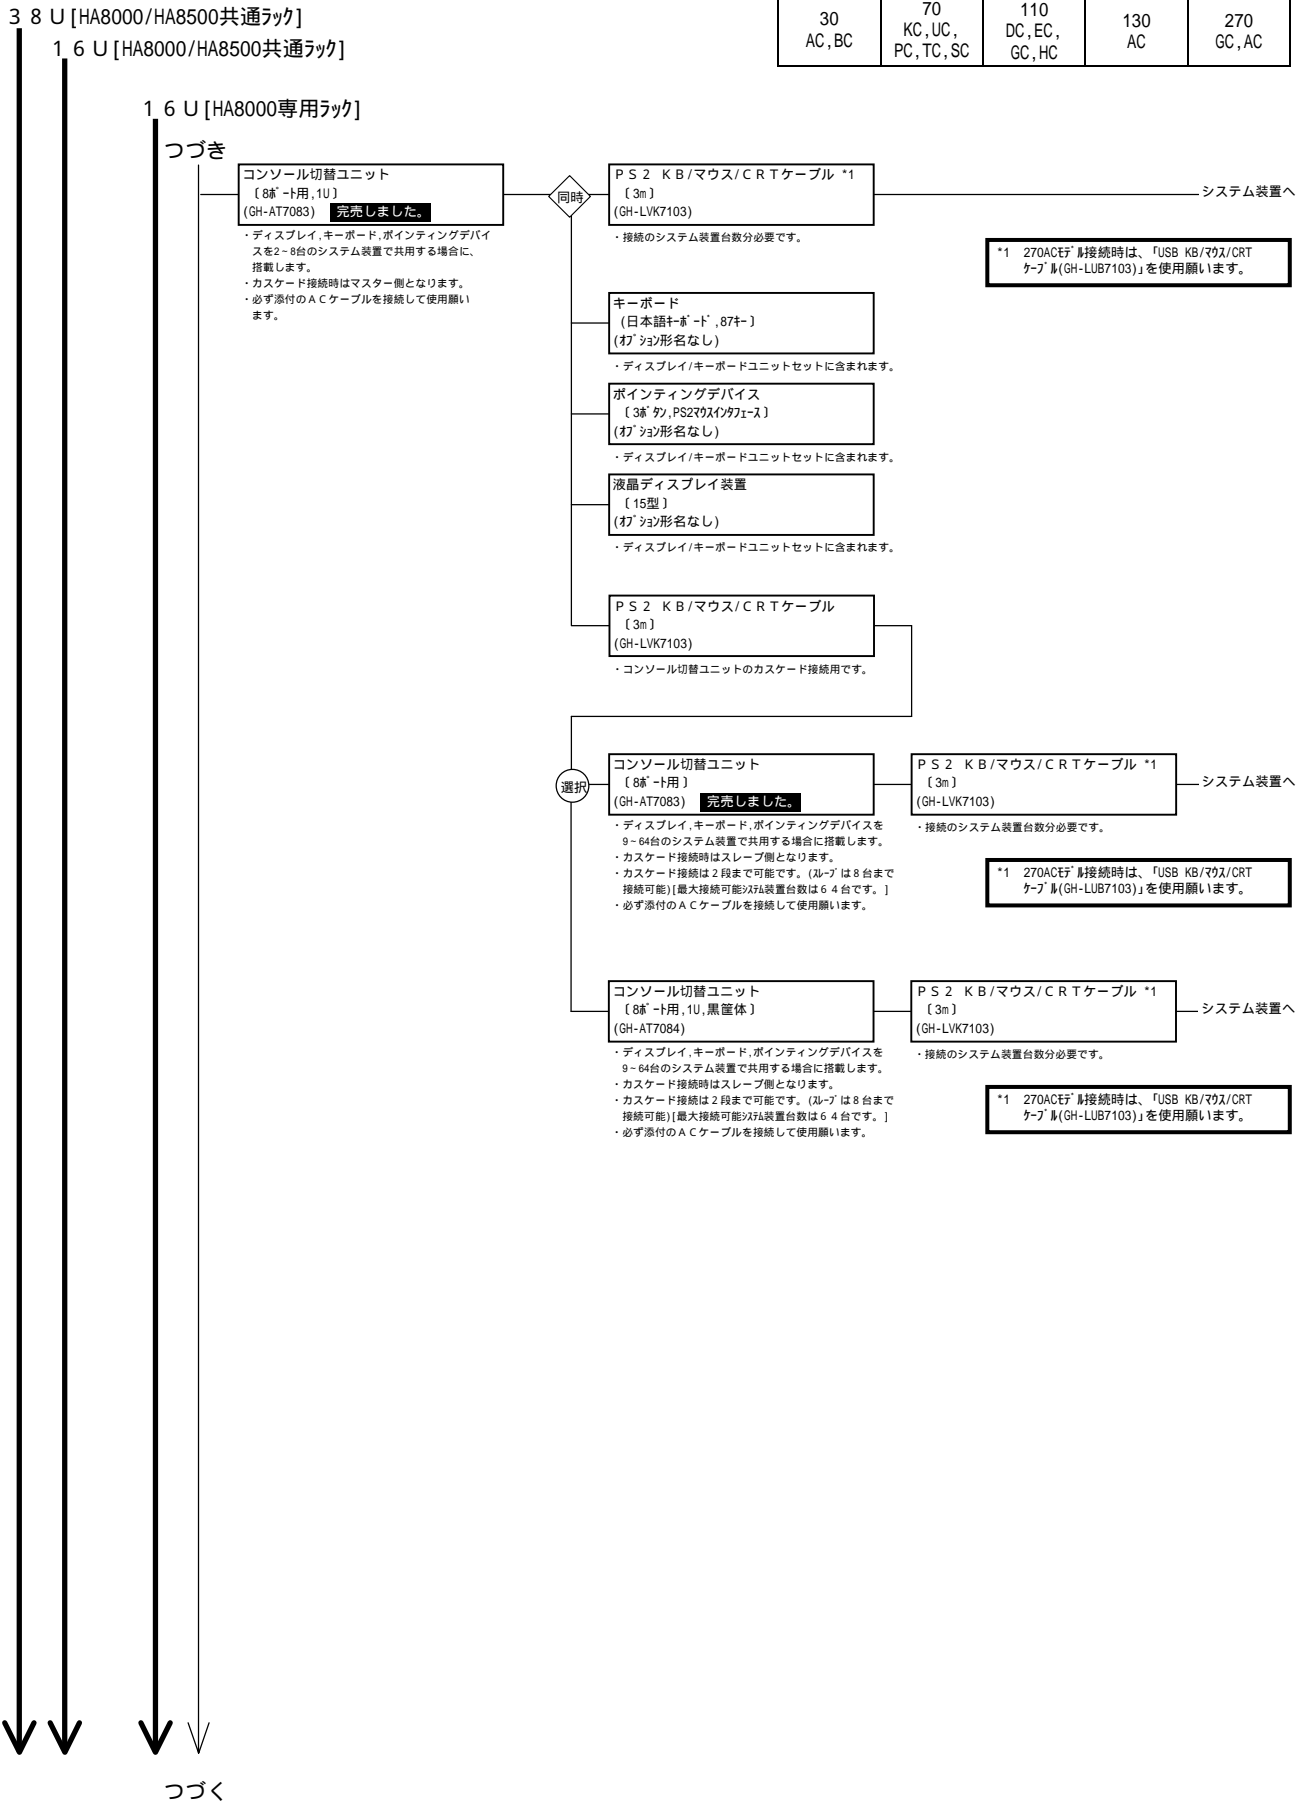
３８Ｕ[HA8000/HA8500共通ﾗｯｸ]

１６Ｕ[HA8000/HA8500共通ﾗｯｸ]

| 30 AC,BC | 70 KC,UC, PC,TC,SC | 110 DC,EC, GC,HC | 130 AC | 270 GC,AC |
|---|---|---|---|---|

１６Ｕ[HA8000専用ﾗｯｸ]

つづき

コンソール切替ユニット
〔8ﾎﾟｰﾄ用,1U〕
(GH-AT7083) 完売しました。
・ディスプレイ,キーボード,ポインティングデバイスを2～8台のシステム装置で共用する場合に、搭載します。
・カスケード接続時はマスター側となります。
・必ず添付のＡＣケーブルを接続して使用願います。

同時

ＰＳ２ ＫＢ/マウス/ＣＲＴケーブル *1
〔3m〕
(GH-LVK7103)
・接続のシステム装置台数分必要です。

システム装置へ

*1 270ACﾓﾃﾞﾙ接続時は、「USB KB/ﾏｳｽ/CRT ｹｰﾌﾞﾙ(GH-LUB7103)」を使用願います。

キーボード
(日本語ｷｰﾎﾞｰﾄﾞ,87ｷｰ〕
(ｵﾌﾟｼｮﾝ形名なし)
・ディスプレイ/キーボードユニットセットに含まれます。

ポインティングデバイス
〔3ﾎﾞﾀﾝ,PS2ﾏｳｽｲﾝﾀﾌｪｰｽ〕
(ｵﾌﾟｼｮﾝ形名なし)
・ディスプレイ/キーボードユニットセットに含まれます。

液晶ディスプレイ装置
〔15型〕
(ｵﾌﾟｼｮﾝ形名なし)
・ディスプレイ/キーボードユニットセットに含まれます。

ＰＳ２ ＫＢ/マウス/ＣＲＴケーブル
〔3m〕
(GH-LVK7103)
・コンソール切替ユニットのカスケード接続用です。

選択

コンソール切替ユニット
〔8ﾎﾟｰﾄ用〕
(GH-AT7083) 完売しました。
・ディスプレイ,キーボード,ポインティングデバイスを9～64台のシステム装置で共用する場合に搭載します。
・カスケード接続時はスレーブ側となります。
・カスケード接続は２段まで可能です。(ｽﾚｰﾌﾞは８台まで接続可能)[最大接続可能ｼｽﾃﾑ装置台数は６４台です。]
・必ず添付のＡＣケーブルを接続して使用願います。

ＰＳ２ ＫＢ/マウス/ＣＲＴケーブル *1
〔3m〕
(GH-LVK7103)
・接続のシステム装置台数分必要です。

システム装置へ

*1 270ACﾓﾃﾞﾙ接続時は、「USB KB/ﾏｳｽ/CRT ｹｰﾌﾞﾙ(GH-LUB7103)」を使用願います。

コンソール切替ユニット
〔8ﾎﾟｰﾄ用,1U,黒筐体〕
(GH-AT7084)
・ディスプレイ,キーボード,ポインティングデバイスを9～64台のシステム装置で共用する場合に搭載します。
・カスケード接続時はスレーブ側となります。
・カスケード接続は２段まで可能です。(ｽﾚｰﾌﾞは８台まで接続可能)[最大接続可能ｼｽﾃﾑ装置台数は６４台です。]
・必ず添付のＡＣケーブルを接続して使用願います。

ＰＳ２ ＫＢ/マウス/ＣＲＴケーブル *1
〔3m〕
(GH-LVK7103)
・接続のシステム装置台数分必要です。

システム装置へ

*1 270ACﾓﾃﾞﾙ接続時は、「USB KB/ﾏｳｽ/CRT ｹｰﾌﾞﾙ(GH-LUB7103)」を使用願います。

つづく